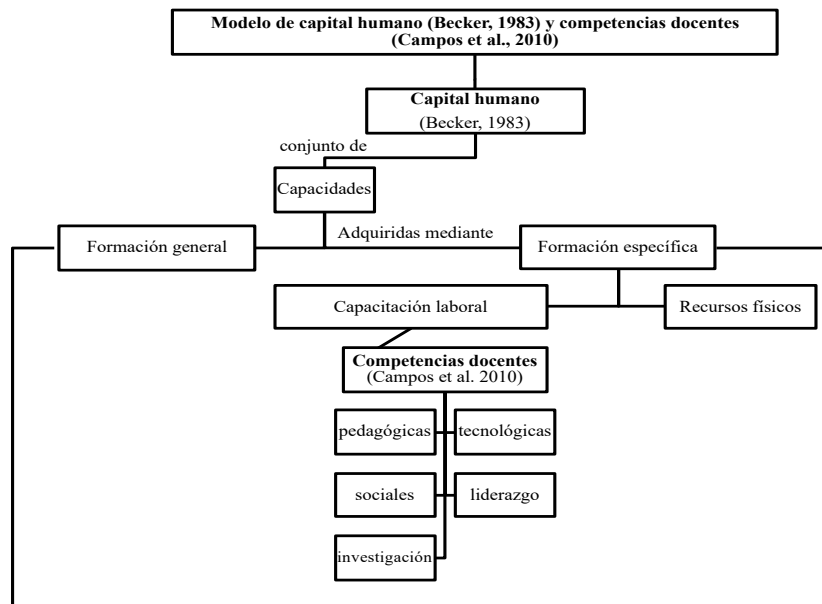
Modelo de capital humano (Becker, 1983) y competencias docentes (Campos et al., 2010)

Capital humano
(Becker, 1983)

conjunto de

Capacidades

Adquiridas mediante

Formación general

Formación específica

Capacitación laboral

Recursos físicos

Competencias docentes
(Campos et al. 2010)

pedagógicas

tecnológicas

sociales

liderazgo

investigación